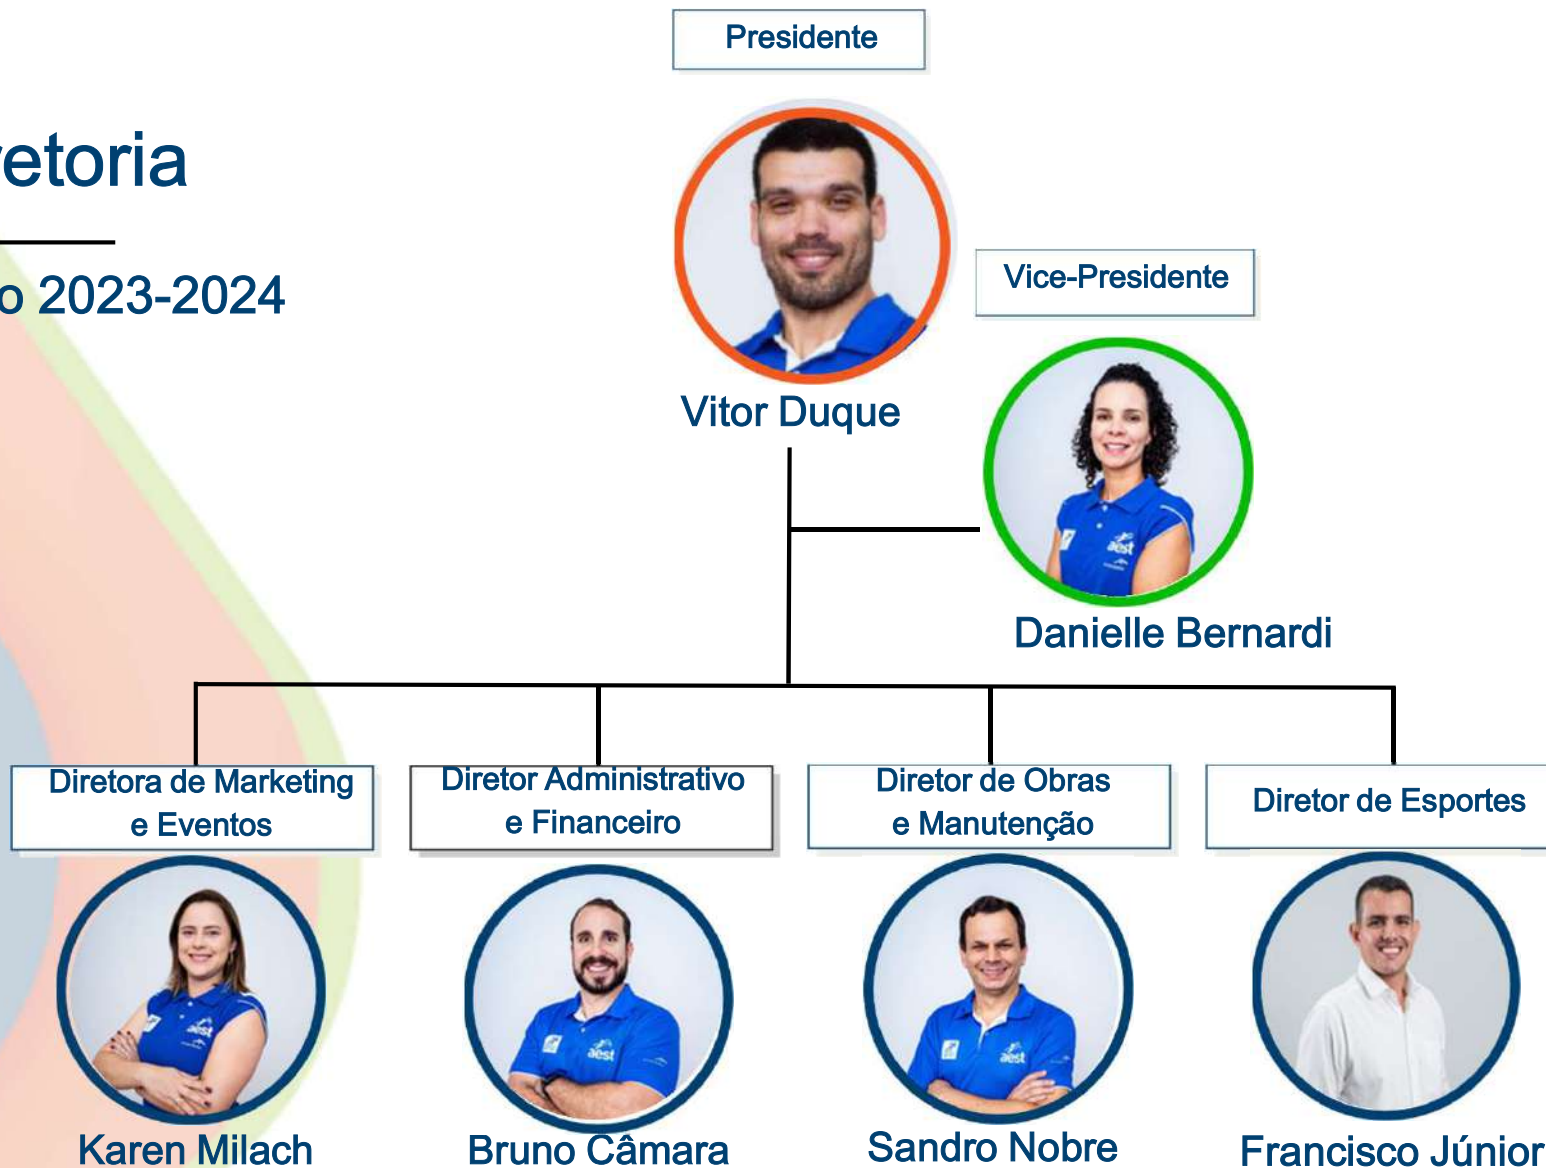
etoria

o 2023-2024

Presidente

Vitor Duque

Vice-Presidente

Danielle Bernardi

Diretora de Marketing e Eventos

Karen Milach

Diretor Administrativo e Financeiro

Bruno Câmara

Diretor de Obras e Manutenção

Sandro Nobre

Diretor de Esportes

Francisco Júnior